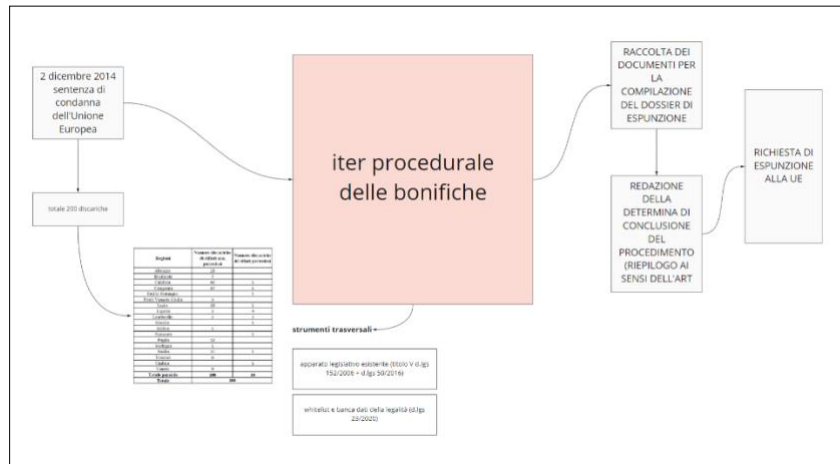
2 dicembre 2014 sentenza di condanna dell'Unione Europea

totale 200 discariche

| Regioni | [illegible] | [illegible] |
|---|---|---|
| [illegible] | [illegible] | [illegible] |
| Totale | 200 | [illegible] |

iter procedurale delle bonifiche

strumenti trasversali

apparato legislativo esistente (titolo V d.lgs 152/2006 + d.lgs 50/2016)

whitelist e banca dati della legalità (d.lgs 23/2021)

RACCOLTA DEI DOCUMENTI PER LA COMPILAZIONE DEL DOSSIER DI ESPUNZIONE

REDAZIONE DELLA DETERMINA DI CONCLUSIONE DEL PROCEDIMENTO (RIEPILOGO AI SENSI DELL'ART

RICHIESTA DI ESPUNZIONE ALLA UE